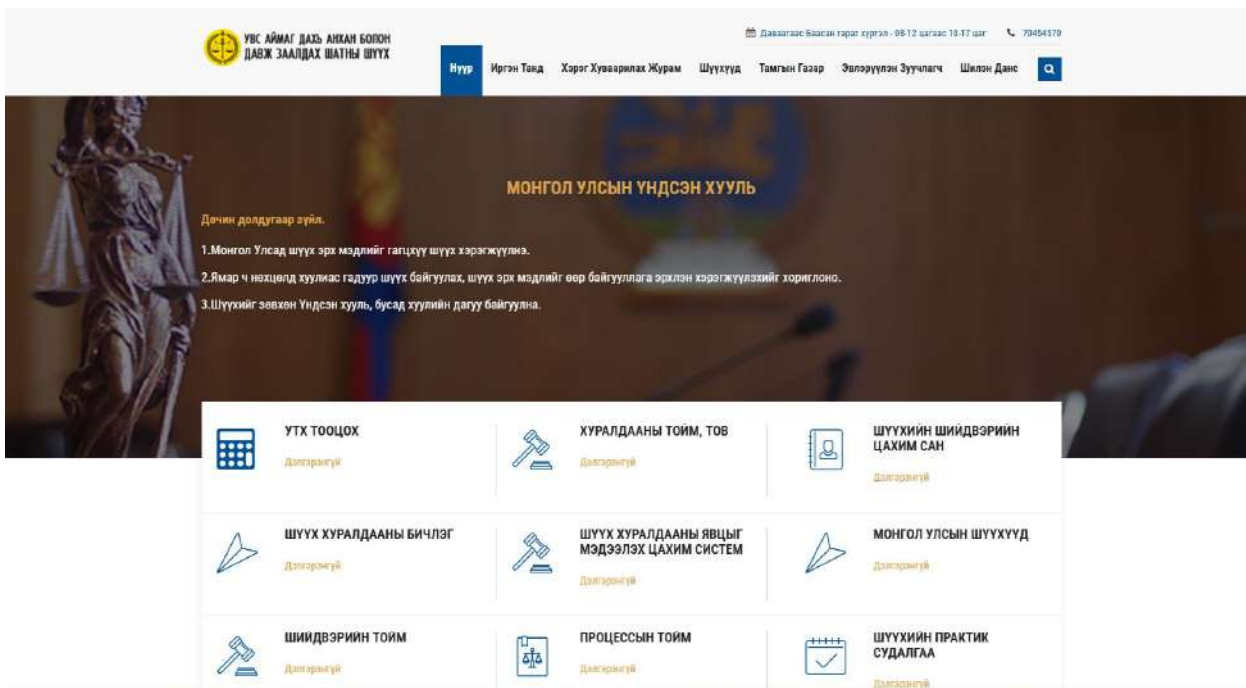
УВС АЙМАГ ДАХЬ АНХАН БОЛОН ДАВЖ ЗААЛДАХ ШАТНЫ ШҮҮХ

Даваагаас Баасан гараг хүртэл - 08-12 цагаас 13-17 цаг   70454579

Нүүр   Иргэн Танд   Хэрэг Хуваарилах Журам   Шүүхүүд   Тамгын Газар   Эвлэрүүлэн Зуучлагч   Шилэн Данс

МОНГОЛ УЛСЫН ҮНДСЭН ХУУЛЬ

Дөчин долдугаар зүйл.

1.Монгол Улсад шүүх эрх мэдлийг гагцхүү шүүх хэрэгжүүлнэ.

2.Ямар ч нөхцөлд хуулиас гадуур шүүх байгуулах, шүүх эрх мэдлийг өөр байгууллага эрхлэн хэрэгжүүлэхийг хориглоно.

3.Шүүхийг зөвхөн Үндсэн хууль, бусад хуулийн дагуу байгуулна.

УТХ ТООЦОХ
Дэлгэрэнгүй

ХУРАЛДААНЫ ТОЙМ, ТОВ
Дэлгэрэнгүй

ШҮҮХИЙН ШИЙДВЭРИЙН ЦАХИМ САН
Дэлгэрэнгүй

ШҮҮХ ХУРАЛДААНЫ БИЧЛЭГ
Дэлгэрэнгүй

ШҮҮХ ХУРАЛДААНЫ ЯВЦЫГ МЭДЭЭЛЭХ ЦАХИМ СИСТЕМ
Дэлгэрэнгүй

МОНГОЛ УЛСЫН ШҮҮХҮҮД
Дэлгэрэнгүй

ШИЙДВЭРИЙН ТОЙМ
Дэлгэрэнгүй

ПРОЦЕССЫН ТОЙМ
Дэлгэрэнгүй

ШҮҮХИЙН ПРАКТИК СУДАЛГАА
Дэлгэрэнгүй